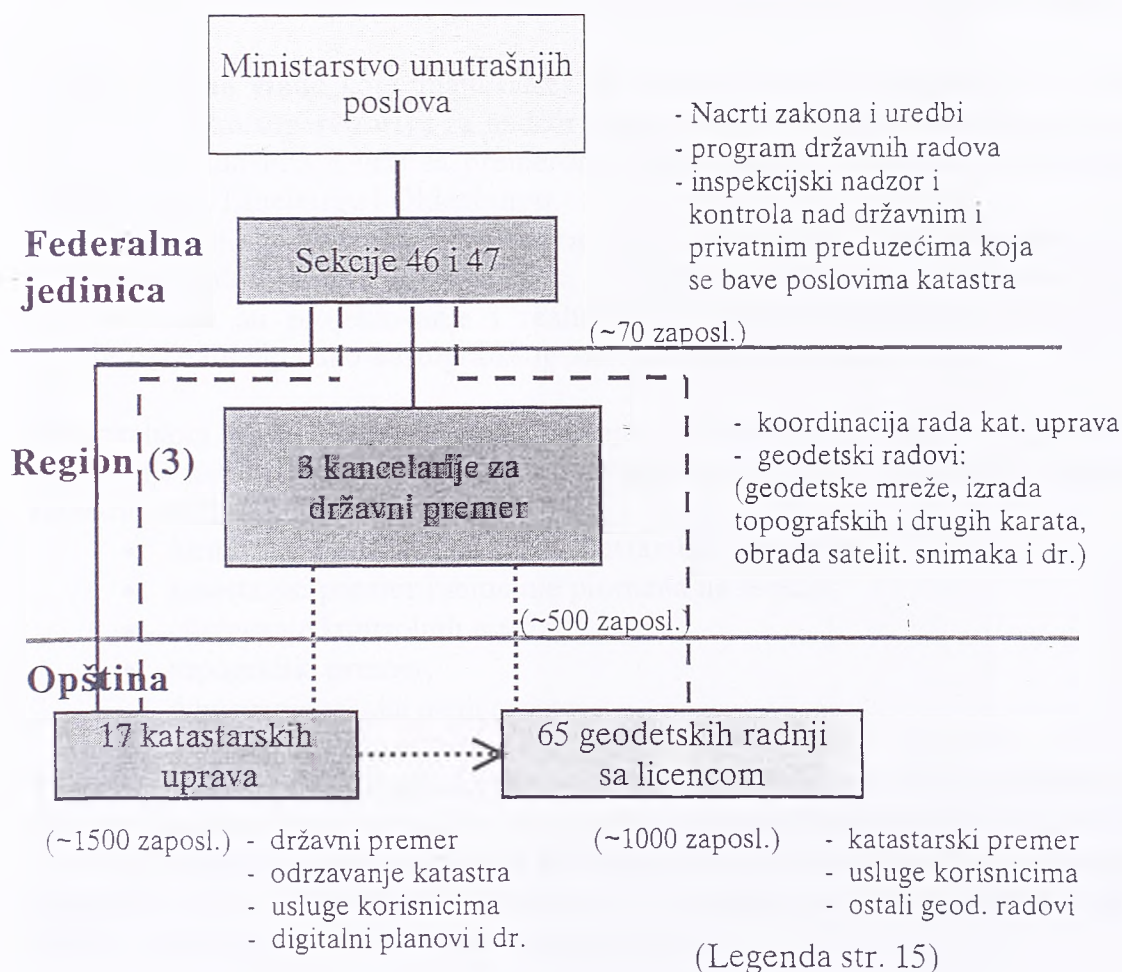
Ministarstvo unutrašnjih poslova

- Nacrti zakona i uredbi
- program državnih radova
- inspekcijski nadzor i kontrola nad državnim i privatnim preduzećima koja se bave poslovima katastra

Federalna jedinica

Sekcije 46 i 47

(~70 zaposl.)

Region (3)

3 kancelarije za državni premer

- koordinacija rada kat. uprava
- geodetski radovi: (geodetske mreže, izrada topografskih i drugih karata, obrada satelit. snimaka i dr.)

(~500 zaposl.)

Opština

17 katastarskih uprava

65 geodetskih radnji sa licencom

(~1500 zaposl.)
- državni premer
- odrzavanje katastra
- usluge korisnicima
- digitalni planovi i dr.

(~1000 zaposl.)
- katastarski premer
- usluge korisnicima
- ostali geod. radovi

(Legenda str. 15)